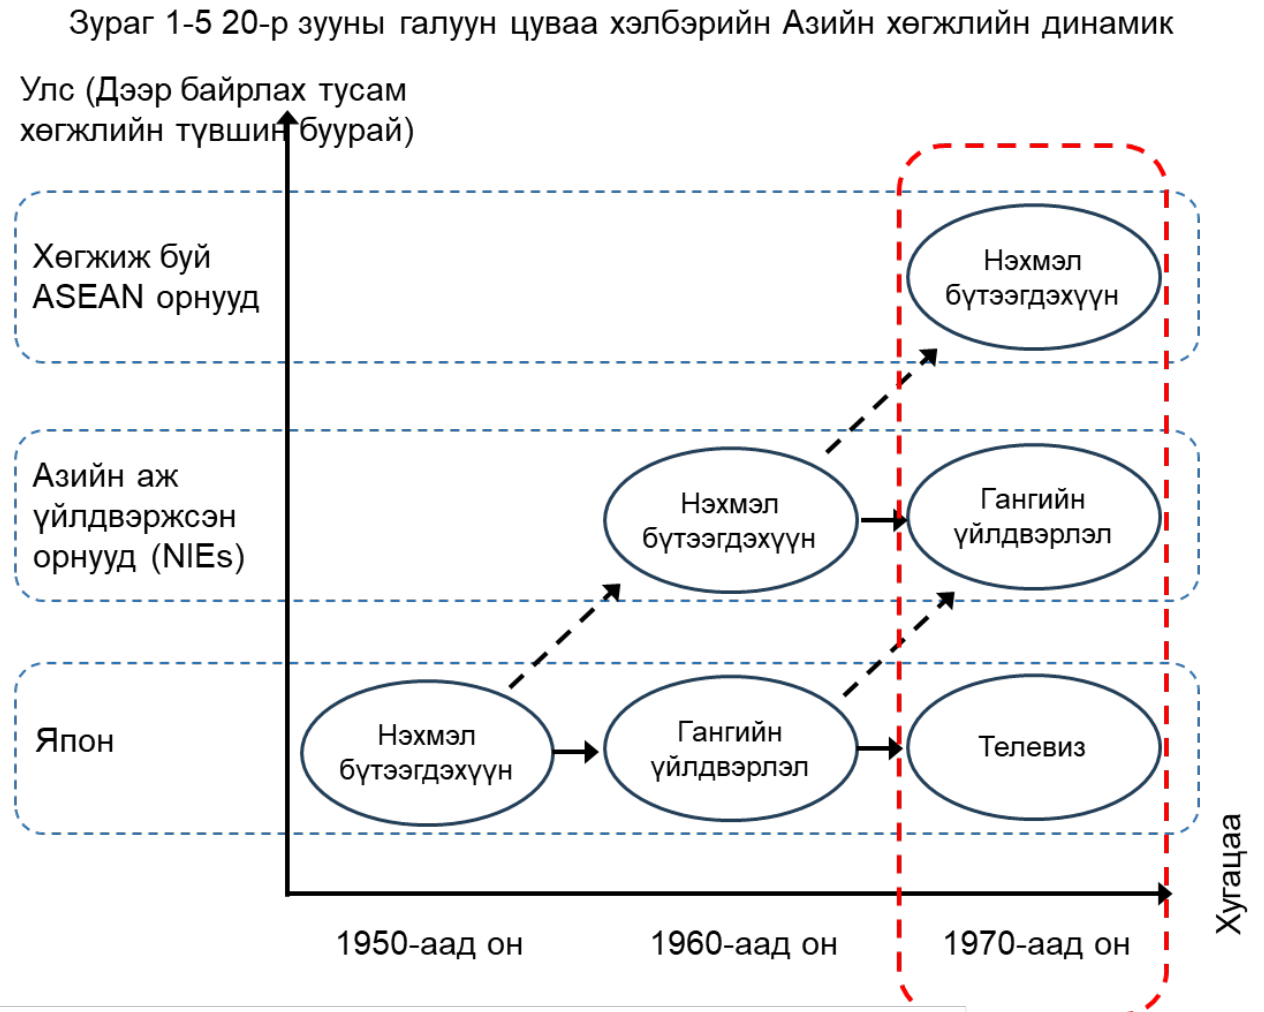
Зураг 1-5 20-р зууны галуун цуваа хэлбэрийн Азийн хөгжлийн динамик

Улс (Дээр байрлах тусам хөгжлийн түвшин буурай)

Хөгжиж буй ASEAN орнууд

Нэхмэл бүтээгдэхүүн

Азийн аж үйлдвэржсэн орнууд (NIEs)

Нэхмэл бүтээгдэхүүн

Гангийн үйлдвэрлэл

Япон

Нэхмэл бүтээгдэхүүн

Гангийн үйлдвэрлэл

Телевиз

Хугацаа

1950-аад он

1960-аад он

1970-аад он